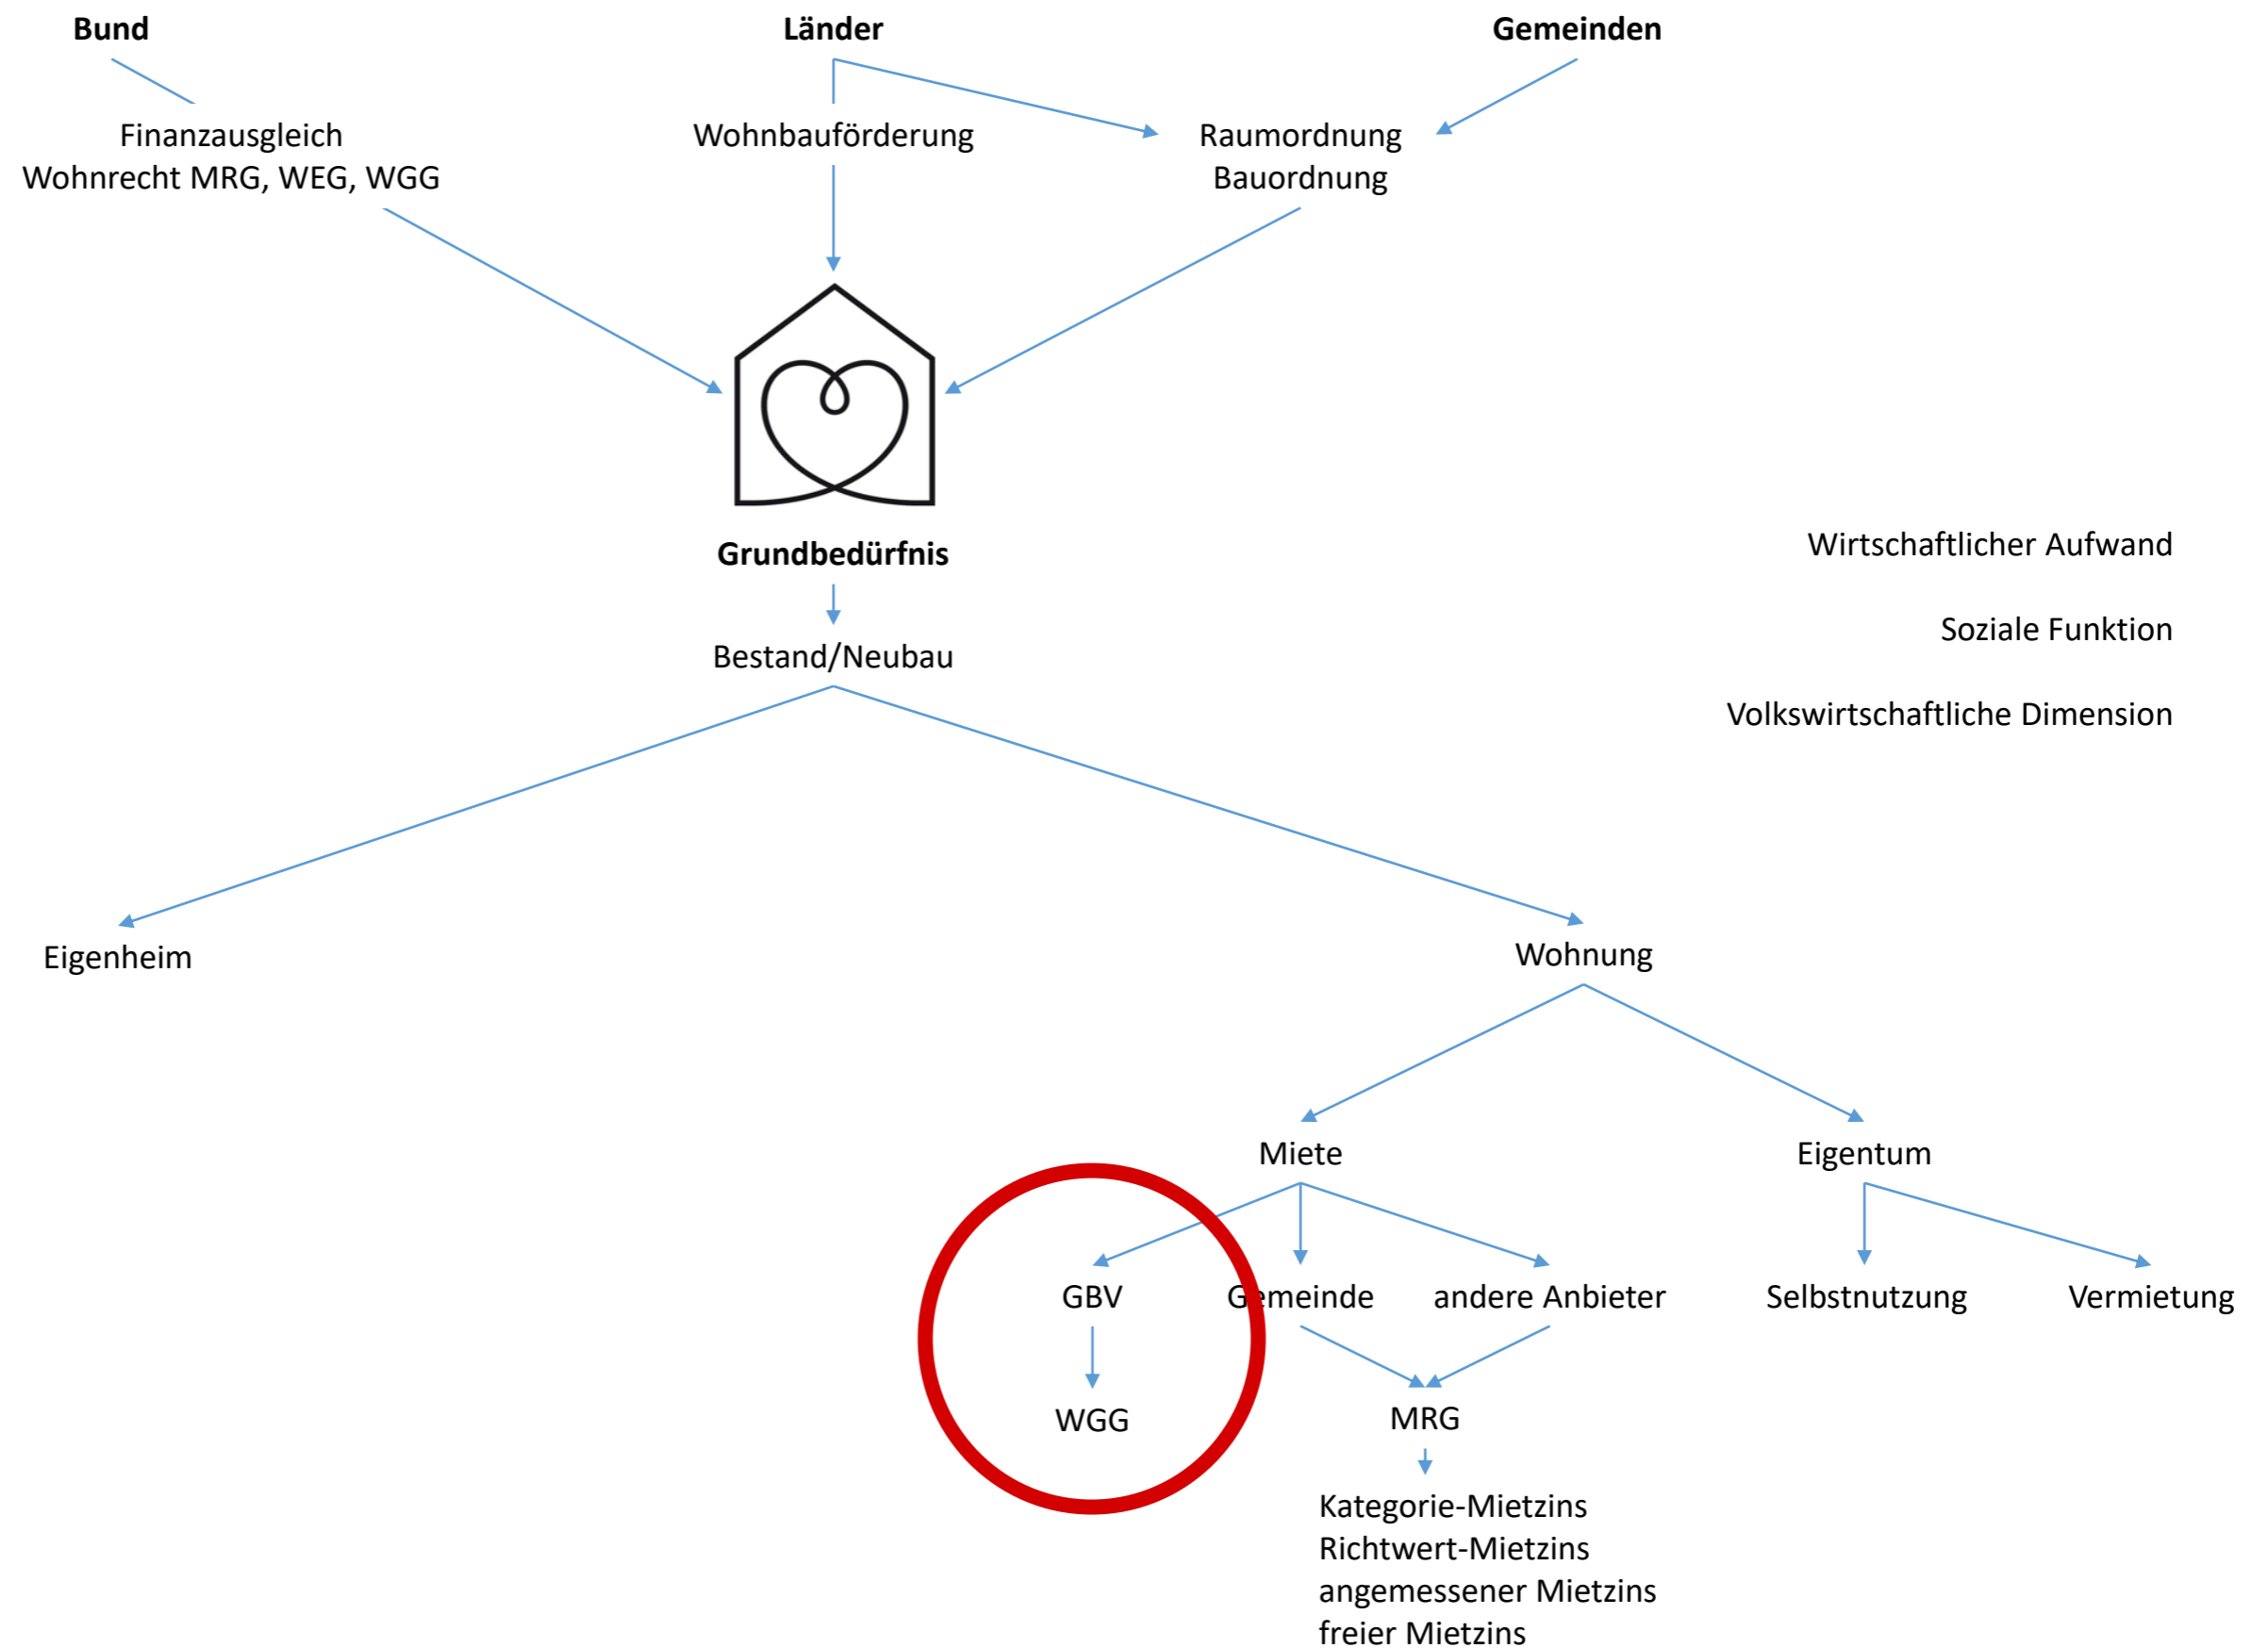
**Bund**

**Länder**

**Gemeinden**

Finanzausgleich
Wohnrecht MRG, WEG, WGG

Wohnbauförderung

Raumordnung
Bauordnung

**Grundbedürfnis**

Wirtschaftlicher Aufwand

Soziale Funktion

Volkswirtschaftliche Dimension

Bestand/Neubau

Eigenheim

Wohnung

Miete

Eigentum

GBV

Gemeinde

andere Anbieter

Selbstnutzung

Vermietung

WGG

MRG

Kategorie-Mietzins
Richtwert-Mietzins
angemessener Mietzins
freier Mietzins